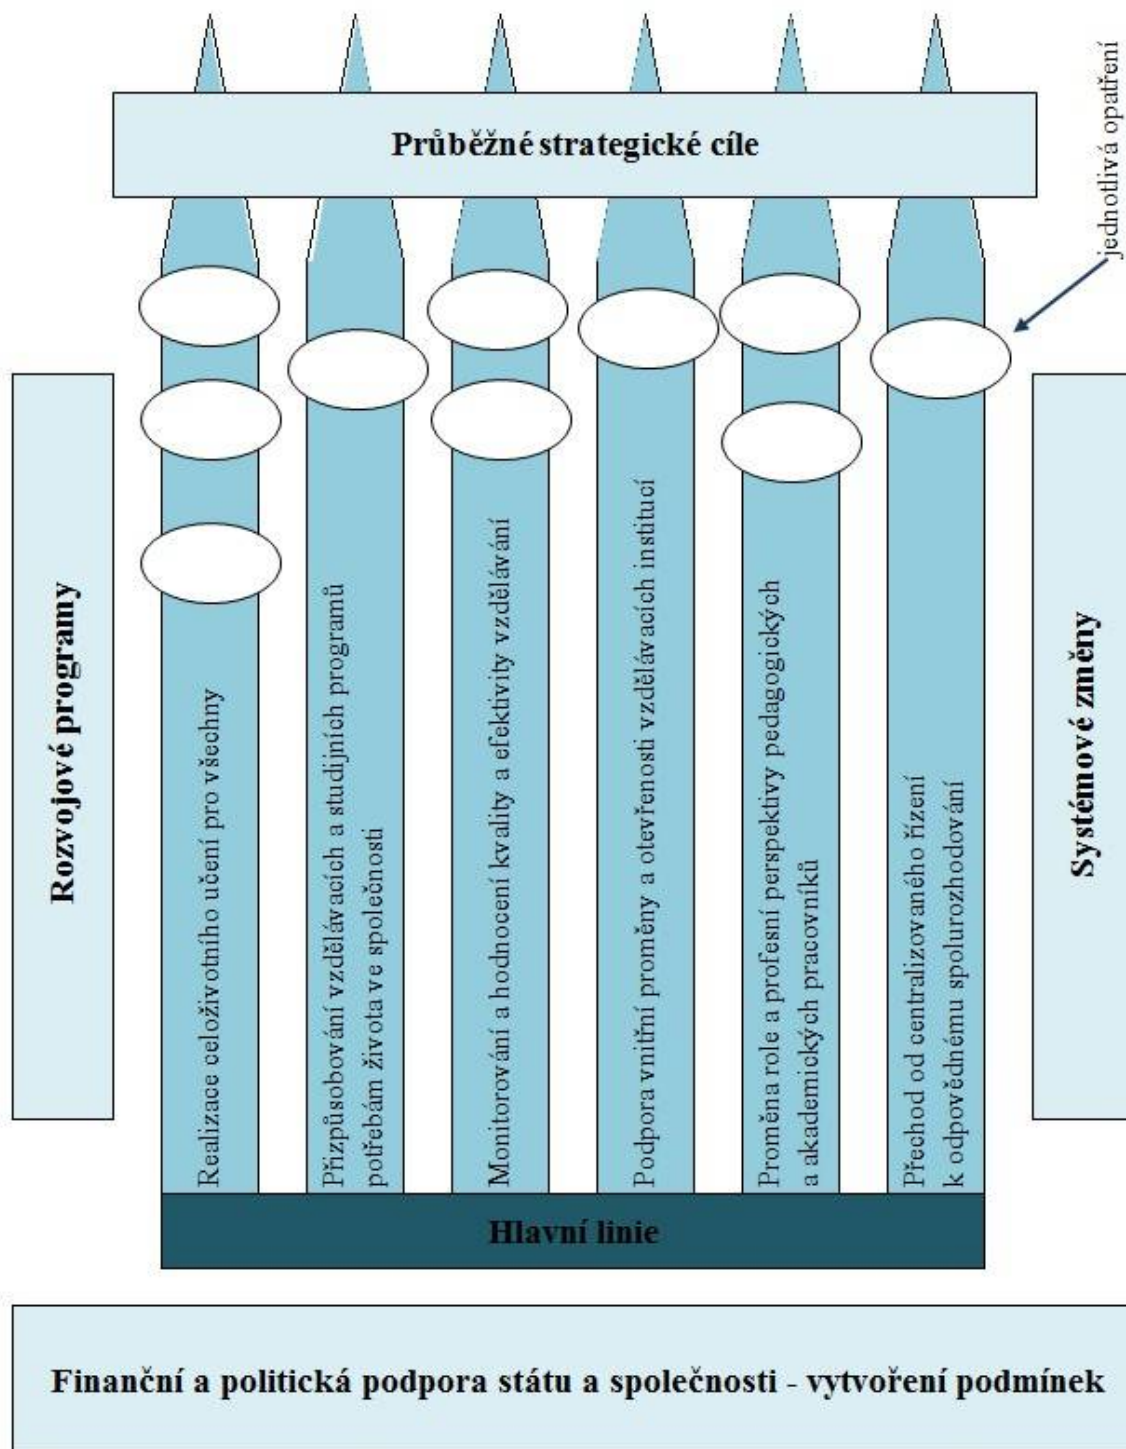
Průběžné strategické cíle

jednotlivá opatření

Rozvojové programy

Realizace celoživotního učení pro všechny

Přizpůsobování vzdělávacích a studijních programů potřebám života ve společnosti

Monitorování a hodnocení kvality a efektivity vzdělávání

Podpora vnitřní proměny a otevřenosti vzdělávacích institucí

Proměna role a profesní perspektivy pedagogických a akademických pracovníků

Přechod od centralizovaného řízení k odpovědnému spolurozhodování

Systémové změny

Hlavní linie

Finanční a politická podpora státu a společnosti - vytvoření podmínek